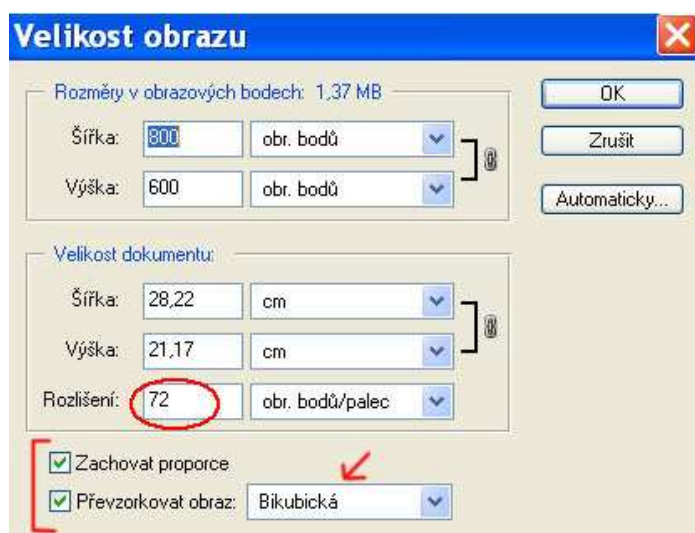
Velikost obrazu

Rozměry v obrazových bodech: 1,37 MB

Šířka: 800 obr. bodů

Výška: 600 obr. bodů

OK

Zrušit

Automaticky...

Velikost dokumentu:

Šířka: 28,22 cm

Výška: 21,17 cm

Rozlišení: 72 obr. bodů/palec

Zachovat proporce

Převzorkovat obraz: Bikubická